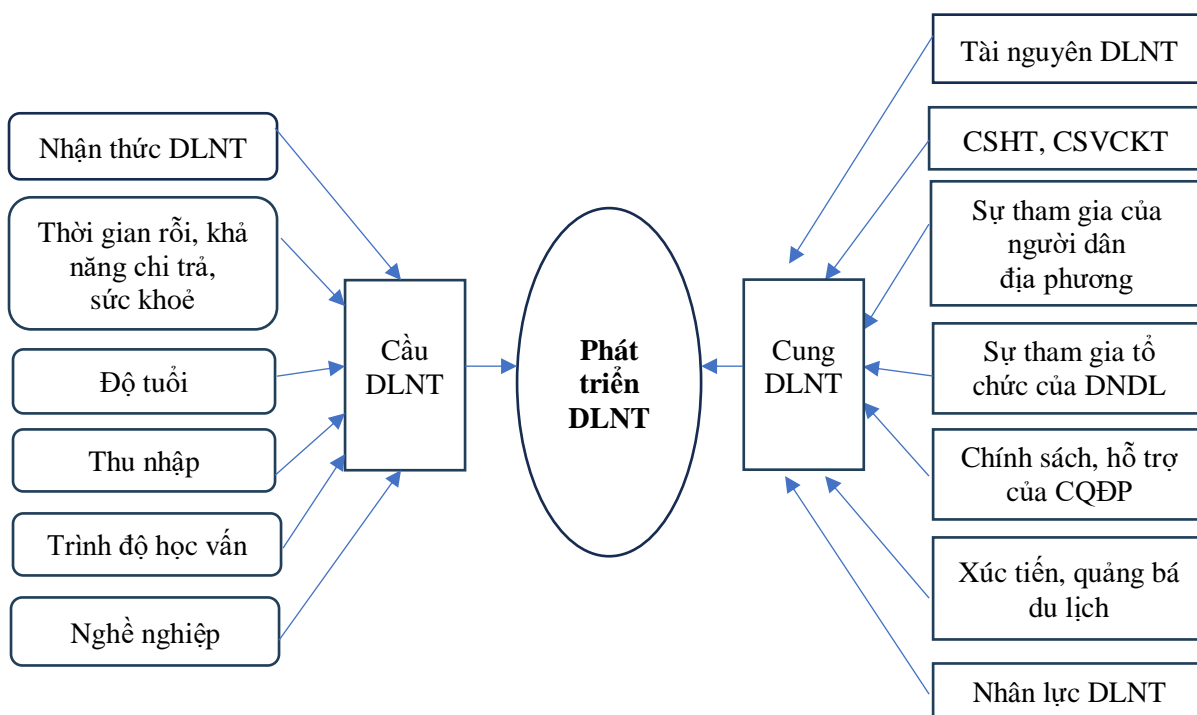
Nhận thức DLNT

Thời gian rỗi, khả năng chi trả, sức khoẻ

Độ tuổi

Thu nhập

Trình độ học vấn

Nghề nghiệp

Cầu DLNT

**Phát triển DLNT**

Cung DLNT

Tài nguyên DLNT

CSHT, CSVCKT

Sự tham gia của người dân địa phương

Sự tham gia tổ chức của DNDL

Chính sách, hỗ trợ của CQĐP

Xúc tiến, quảng bá du lịch

Nhân lực DLNT